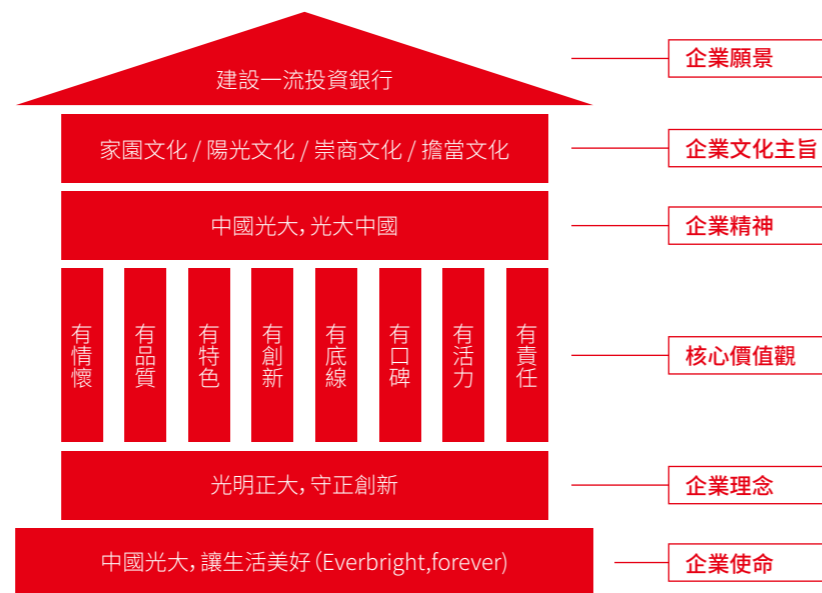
建設一流投資銀行

企業願景

家園文化 / 陽光文化 / 崇商文化 / 擔當文化

企業文化主旨

中國光大，光大中國

企業精神

有情懷

有品質

有特色

有創新

有底線

有口碑

有活力

有責任

核心價值觀

光明正大，守正創新

企業理念

中國光大，讓生活美好（Everbright,forever）

企業使命